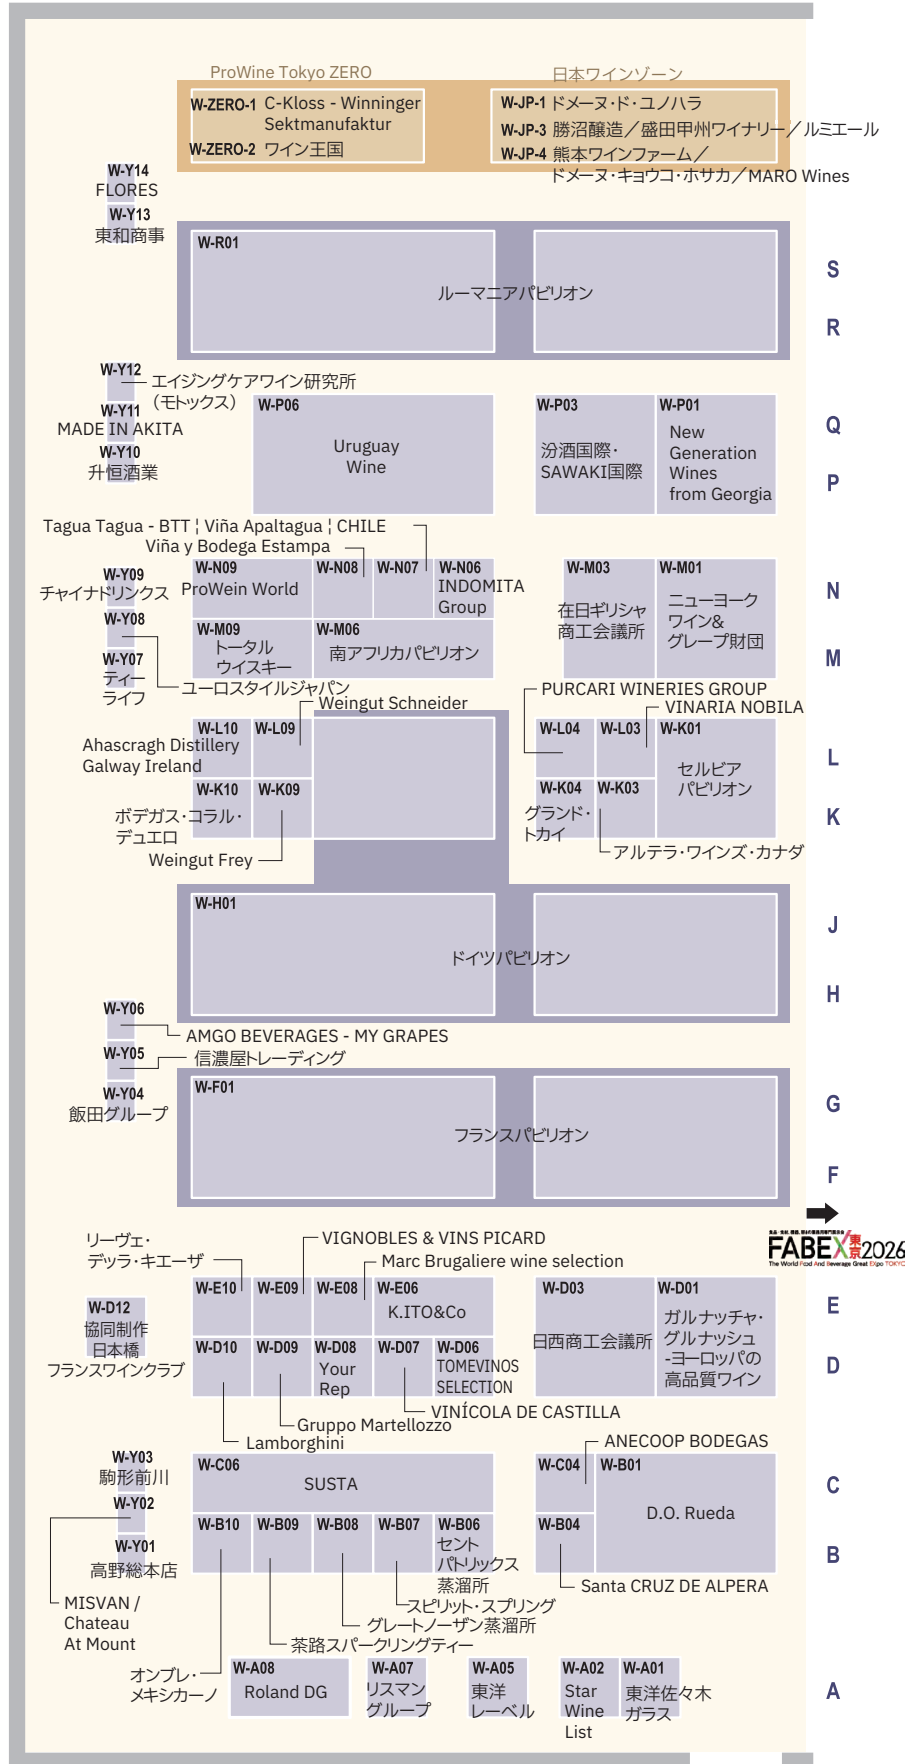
ProWine Tokyo ZERO

W-ZERO-1 C-Kloss - Winninger Sektmanufaktur
W-ZERO-2 ワイン王国

日本ワインゾーン

W-JP-1 ドメーヌ・ド・ユノハラ
W-JP-3 勝沼醸造／盛田甲州ワイナリー／ルミエール
W-JP-4 熊本ワインファーム／ドメーヌ・キョウコ・ホサカ／MARO Wines

W-Y14 FLORES
W-Y13 東和商事

W-R01
ルーマニアパビリオン

S
R

W-Y12 エイジングケアワイン研究所（モトックス）
W-Y11 MADE IN AKITA
W-Y10 升恒酒業

W-P06 Uruguay Wine

W-P03 汾酒国際・SAWAKI国際
W-P01 New Generation Wines from Georgia

Q
P

Tagua Tagua - BTT ¦ Viña Apaltagua ¦ CHILE
Viña y Bodega Estampa

W-Y09 チャイナドリンクス
W-N09 ProWein World
W-N08
W-N07
W-N06 INDOMITA Group

W-M03 在日ギリシャ商工会議所
W-M01 ニューヨークワイン&グレープ財団

N
M

W-Y08
W-M09 トータルウイスキー
W-M06 南アフリカパビリオン
W-Y07 ティーライフ
ユーロスタイルジャパン
Weingut Schneider

PURCARI WINERIES GROUP
VINARIA NOBILA

W-L10
W-L09
Ahascragh Distillery Galway Ireland
W-K10
W-K09
ボデガス・コラル・デュエロ
Weingut Frey

W-L04
W-L03
W-K01 セルビアパビリオン
W-K04 グランド・トカイ
W-K03
アルテラ・ワインズ・カナダ

L
K

W-H01
ドイツパビリオン

J
H

W-Y06
AMGO BEVERAGES - MY GRAPES
W-Y05
信濃屋トレーディング
W-Y04 飯田グループ

W-F01
フランスパビリオン

G
F

FABEX東京2026

リーヴェ・デッラ・キエーザ
VIGNOBLES & VINS PICARD
Marc Brugaliere wine selection

W-E10
W-E09
W-E08
W-E06 K.ITO&Co
W-D12 協同制作日本橋フランスワインクラブ
W-D10
W-D09
W-D08 Your Rep
W-D07
W-D06 TOMEVINOS SELECTION
VINÍCOLA DE CASTILLA
Gruppo Martellozzo
Lamborghini

W-D03 日西商工会議所
W-D01 ガルナッチャ・グルナッシュ-ヨーロッパの高品質ワイン

E
D

W-Y03 駒形前川
W-Y02
W-Y01 高野総本店
W-C06 SUSTA
W-B10
W-B09
W-B08
W-B07
W-B06 セントパトリックス蒸溜所
スピリット・スプリング
グレートノーザン蒸溜所
茶路スパークリングティー
MISVAN / Chateau At Mount

ANECOOP BODEGAS
W-C04
W-B01 D.O. Rueda
W-B04
Santa CRUZ DE ALPERA

C
B

オンブレ・メキシカーノ
W-A08 Roland DG
W-A07 リスマングループ
W-A05 東洋レーベル
W-A02 Star Wine List
W-A01 東洋佐々木ガラス

A